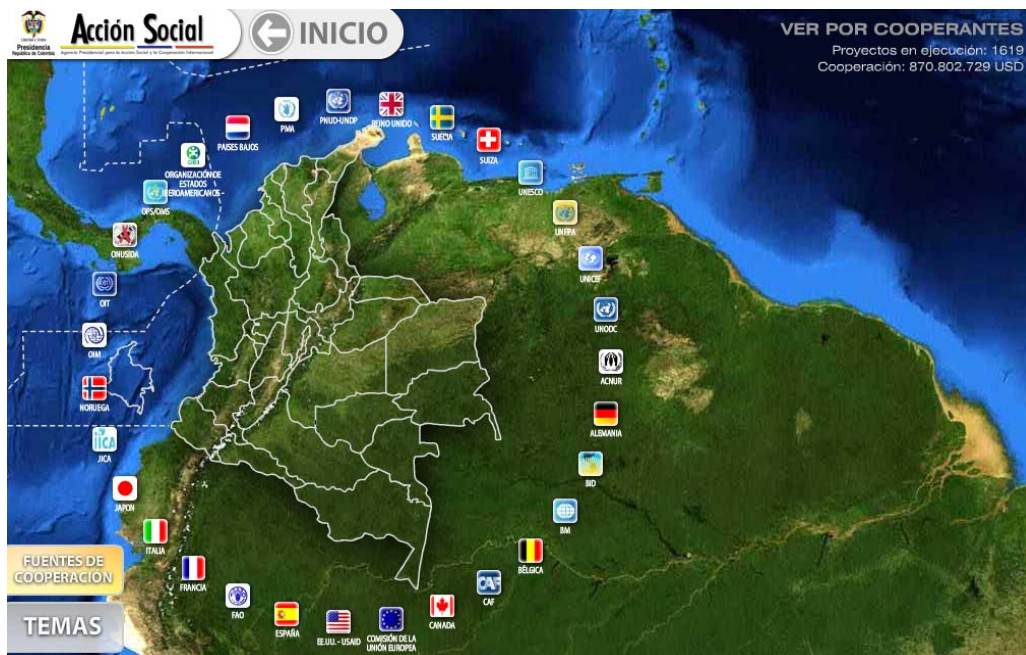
Presidencia República de Colombia

Acción Social

Agencia Presidencial para la Acción Social y la Cooperación Internacional

INICIO

VER POR COOPERANTES
Proyectos en ejecución: 1619
Cooperación: 870.802.729 USD

PAISES BAJOS

PMA

PNUD-UNDP

REINO UNIDO

SUECIA

SUIZA

ORGANIZACIÓN DE ESTADOS IBEROAMERICANOS -

OPS/OMS

UNESCO

UNFPA

ONUSIDA

UNICEF

OIT

UNODC

OIM

ACNUR

NORUEGA

ALEMANIA

JICA

BID

JAPON

BM

ITALIA

BÉLGICA

FUENTES DE COOPERACIÓN

FRANCIA

CAF

FAO

ESPAÑA

EE.UU. - USAID

COMISIÓN DE LA UNIÓN EUROPEA

CANADA

TEMAS